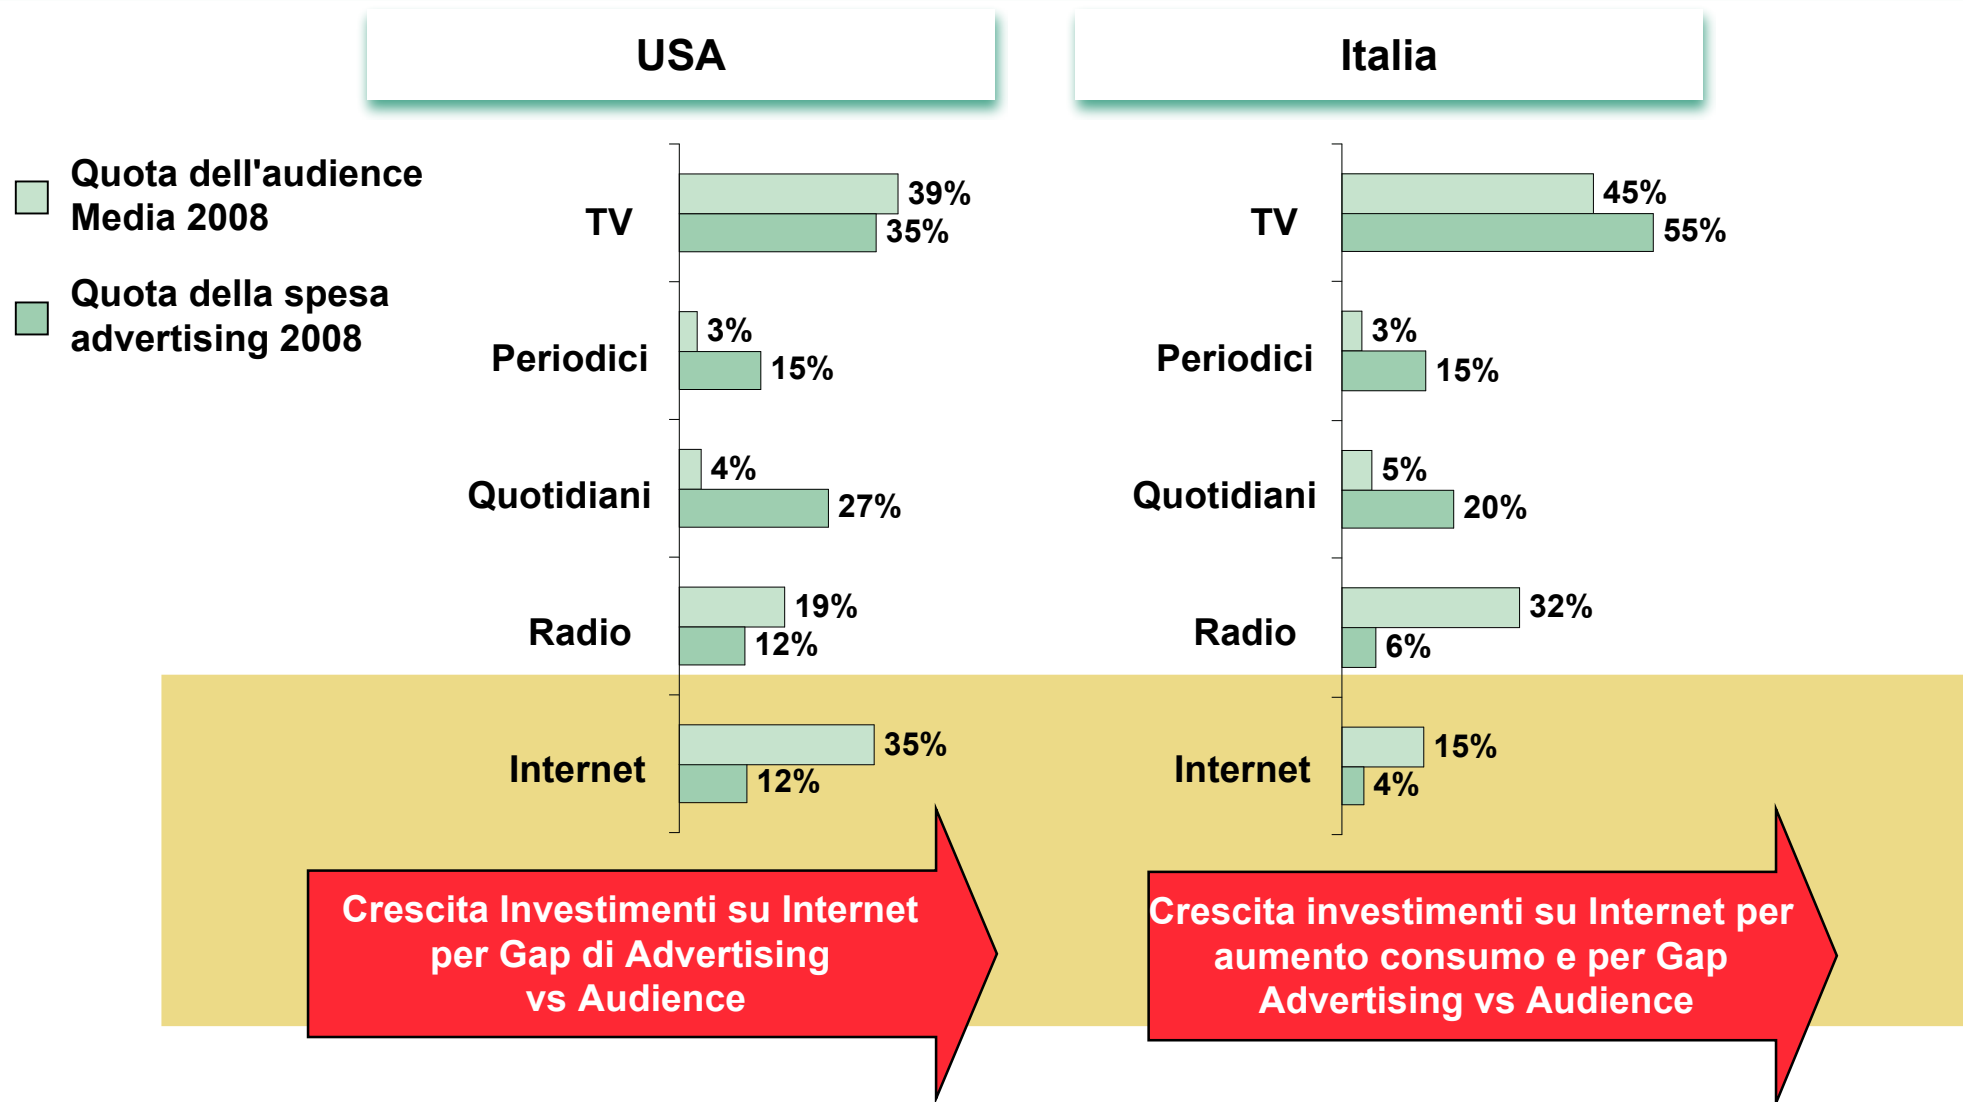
USA

Italia

Quota dell'audience Media 2008

Quota della spesa advertising 2008

TV
39%
35%

Periodici
3%
15%

Quotidiani
4%
27%

Radio
19%
12%

Internet
35%
12%

TV
45%
55%

Periodici
3%
15%

Quotidiani
5%
20%

Radio
32%
6%

Internet
15%
4%

Crescita Investimenti su Internet per Gap di Advertising vs Audience

Crescita investimenti su Internet per aumento consumo e per Gap Advertising vs Audience